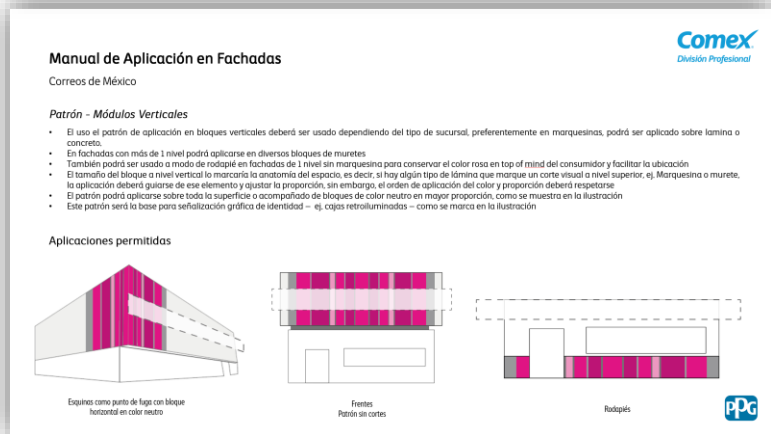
Manual de Aplicación en Fachadas

Correos de México

Comex
División Profesional

Patrón - Módulos Verticales

- El uso el patrón de aplicación en bloques verticales deberá ser usado dependiendo del tipo de sucursal, preferentemente en marquesinas, podrá ser aplicado sobre lamina o concreto.
- En fachadas con más de 1 nivel podrá aplicarse en diversos bloques de muretes
- También podrá ser usado a modo de rodapié en fachadas de 1 nivel sin marquesina para conservar el color rosa en top of mind del consumidor y facilitar la ubicación
- El tamaño del bloque a nivel vertical lo marcaría la anatomía del espacio, es decir, si hay algún tipo de lámina que marque un corte visual a nivel superior, ej. Marquesina o murete, la aplicación deberá guiarse de ese elemento y ajustar la proporción, sin embargo, el orden de aplicación del color y proporción deberá respetarse
- El patrón podrá aplicarse sobre toda la superficie o acompañado de bloques de color neutro en mayor proporción, como se muestra en la ilustración
- Este patrón será la base para señalización gráfica de identidad – ej. cajas retroiluminadas – como se marca en la ilustración

Aplicaciones permitidas

Esquinas como punto de fuga con bloque horizontal en color neutro

Frentes
Patrón sin cortes

Rodapiés

PPG